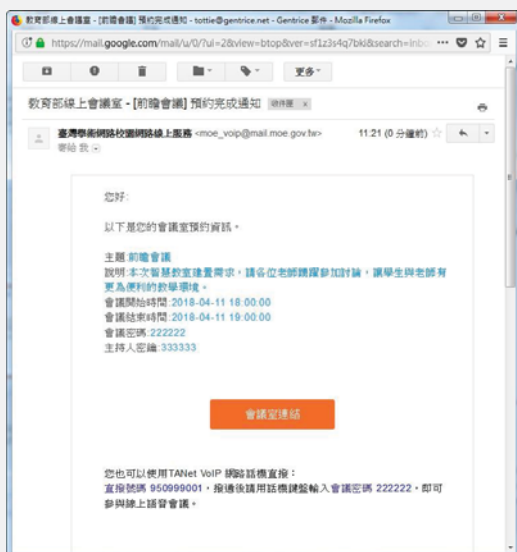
教育部線上會議室 - [前瞻會議] 預約完成通知 - tottie@gentrice.net - Gentrice 郵件 - Mozilla Firefox

https://mail.google.com/mail/u/0/?ui=2&ik=btop&ver=sf1z3s4q7bki&search=inbo

更多

教育部線上會議室 - [前瞻會議] 預約完成通知 收件匣 ×

臺灣學術網路校園網路線上服務 <moe_voip@mail.moe.gov.tw> 11:21 (0 分鐘前)
寄給 我

您好:

以下是您的會議室預約資訊。

主題:前瞻會議
說明:本次智慧教室建置需求，請各位老師踴躍參加討論，讓學生與老師有更為便利的教學環境。
會議開始時間:2018-04-11 18:00:00
會議結束時間:2018-04-11 19:00:00
會議密碼:222222
主持人密碼:333333

會議室連結

您也可以使用TANet VoIP 網路話機直撥:
直撥號碼 950999001，撥通後請用話機鍵盤輸入會議密碼 222222，即可參與線上語音會議。